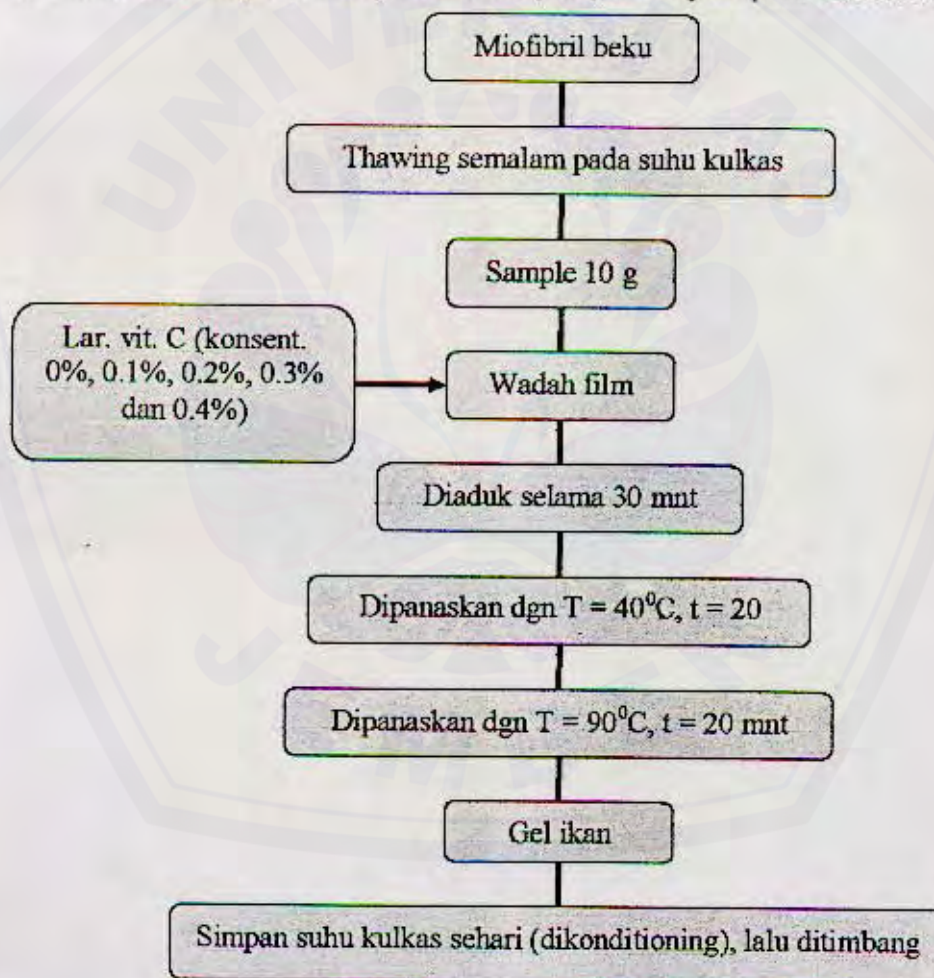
Miofibril beku

Thawing semalam pada suhu kulkas

Sample 10 g

Lar. vit. C (konsent. 0%, 0.1%, 0.2%, 0.3% dan 0.4%)

Wadah film

Diaduk selama 30 mnt

Dipanaskan dgn T = $40^0$C, t = 20

Dipanaskan dgn T = $90^0$C, t = 20 mnt

Gel ikan

Simpan suhu kulkas sehari (dikonditioning), lalu ditimbang